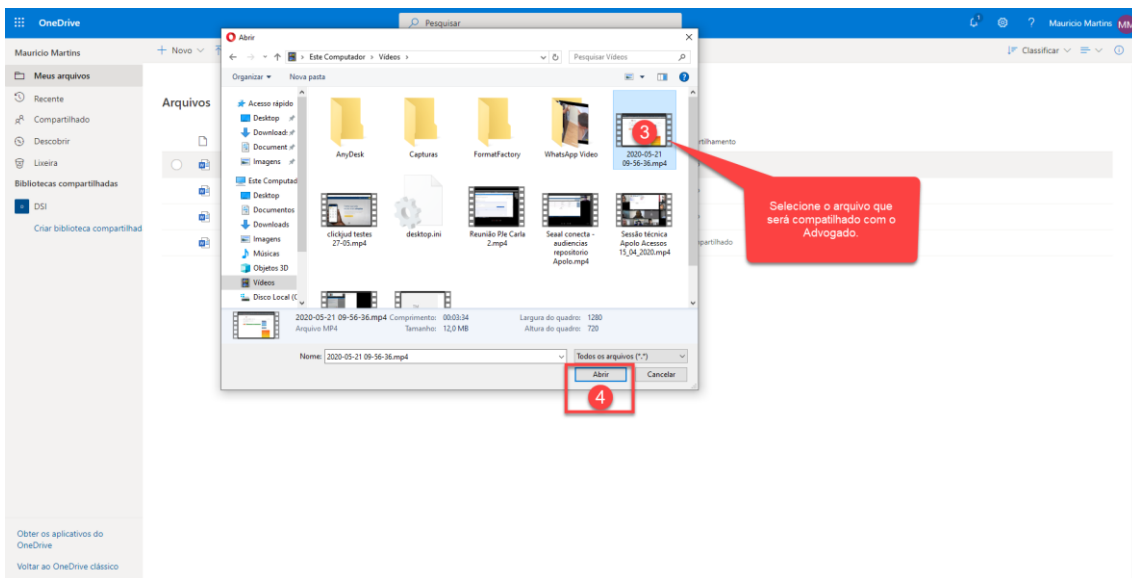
OneDrive

Pesquisar

Mauricio Martins MM

Mauricio Martins

+ Novo

Classificar

Meus arquivos

Recente

Compartilhado

Descobrir

Lixeira

Bibliotecas compartilhadas

DSI

Criar biblioteca compartilhad

Arquivos

rtilhamento

partilhado

Obter os aplicativos do OneDrive

Voltar ao OneDrive clássico

Abrir

Este Computador > Vídeos >

Pesquisar Vídeos

Organizar ▾ Nova pasta

Acesso rápido

Desktop

Download:

Document

Imagens

Este Computad

Desktop

Documentos

Downloads

Imagens

Músicas

Objetos 3D

Vídeos

Disco Local (C

AnyDesk

Capturas

FormatFactory

WhatsApp Video

2020-05-21 09-56-36.mp4

3

clickjud testes 27-05.mp4

desktop.ini

Reunião Pje Carla 2.mp4

Seaal conecta - audiencias repositorio Apolo.mp4

Sessão técnica Apolo Acessos 15_04_2020.mp4

Selecione o arquivo que será compatilhado com o Advogado.

2020-05-21 09-56-36.mp4 Comprimento: 00:03:34 Largura do quadro: 1280
Arquivo MP4 Tamanho: 12,0 MB Altura do quadro: 720

Nome: 2020-05-21 09-56-36.mp4

Todos os arquivos (*.*)

Abrir

Cancelar

4